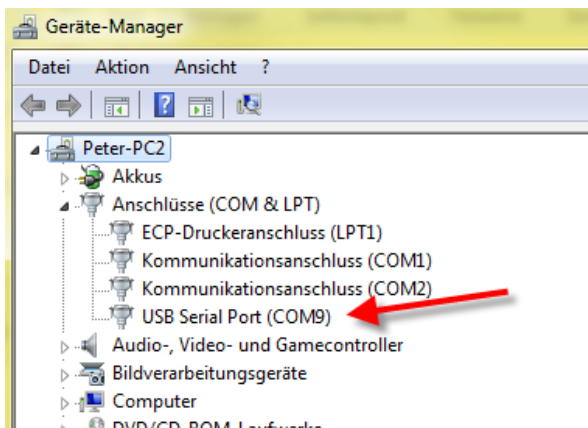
Geräte-Manager

Datei Aktion Ansicht ?

Peter-PC2
Akkus
Anschlüsse (COM & LPT)
ECP-Druckeranschluss (LPT1)
Kommunikationsanschluss (COM1)
Kommunikationsanschluss (COM2)
USB Serial Port (COM9)
Audio-, Video- und Gamecontroller
Bildverarbeitungsgeräte
Computer
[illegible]